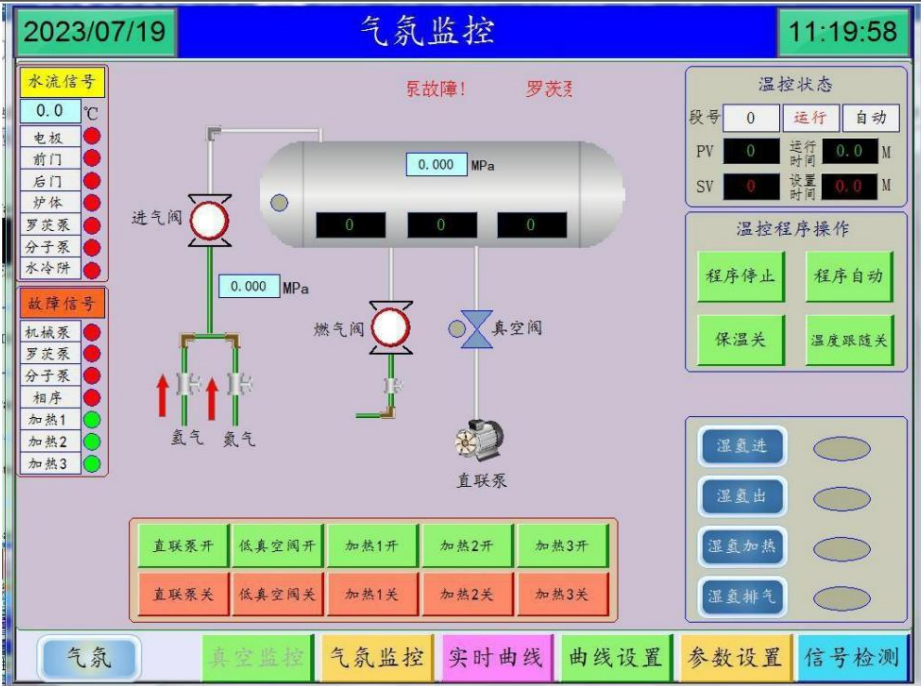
2023/07/19

气氛监控

11:19:58

水流信号
0.0 ℃
电极
前门
后门
炉体
罗茨泵
分子泵
水冷阱

故障信号
机械泵
罗茨泵
分子泵
相序
加热1
加热2
加热3

泵故障！ 罗茨泵

0.000 MPa

0 0 0

进气阀

0.000 MPa

燃气阀

真空阀

氩气 氮气

直联泵

温控状态
段号 0 运行 自动
PV 0 运行时间 0.0 M
SV 0 设置时间 0.0 M

温控程序操作
程序停止 程序自动
保温关 温度跟随关

湿氢进
湿氢出
湿氢加热
湿氢排气

| 直联泵开 | 低真空阀开 | 加热1开 | 加热2开 | 加热3开 |
|---|---|---|---|---|
| 直联泵关 | 低真空阀关 | 加热1关 | 加热2关 | 加热3关 |

气氛 真空监控 气氛监控 实时曲线 曲线设置 参数设置 信号检测